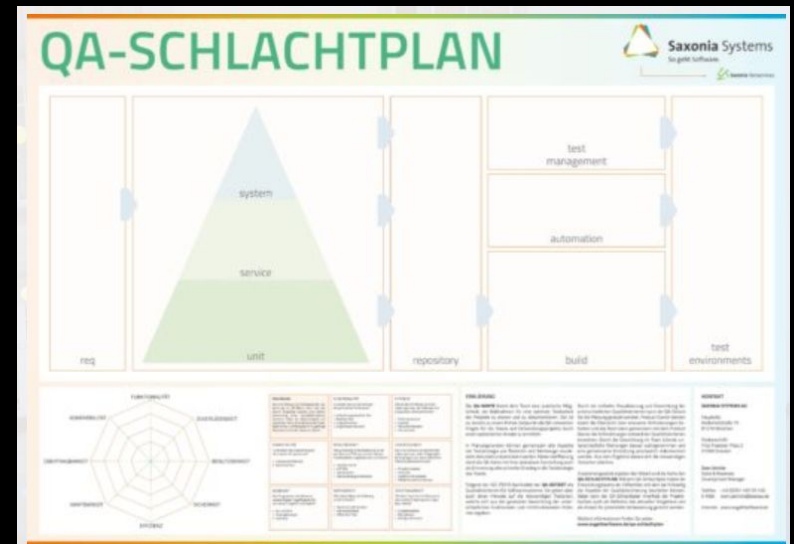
QA-SCHLACHTPLAN

Saxonia Systems
So geht Software.

system

service

unit

req

repository

test management

automation

build

test environments

FUNKTIONALITÄT

ZUVERLÄSSIGKEIT

BENUTZBARKEIT

SICHERHEIT

EFFIZIENZ

WARTBARKEIT

ÜBERTRAGBARKEIT

KOMPATIBILITÄT

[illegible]

EINLEITUNG

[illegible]

KONTAKT

SAXONIA SYSTEMS AG

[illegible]